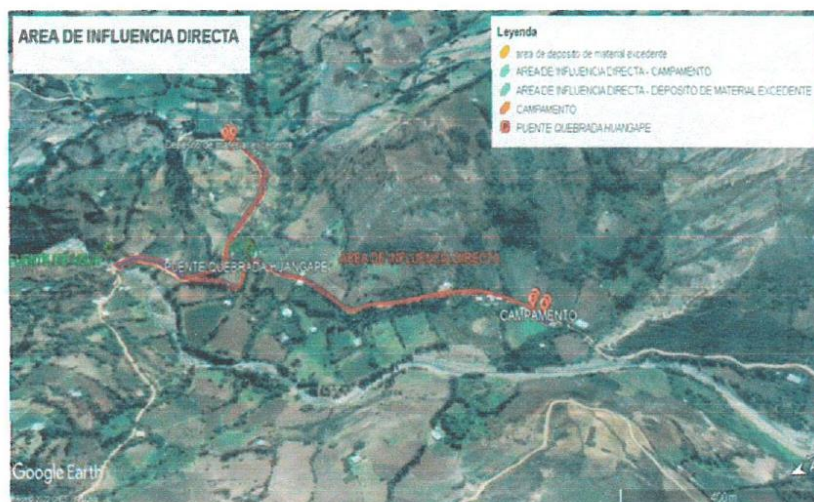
AREA DE INFLUENCIA DIRECTA

Leyenda
area de deposito de material excedente
AREA DE INFLUENCIA DIRECTA - CAMPAMENTO
AREA DE INFLUENCIA DIRECTA - DEPOSITO DE MATERIAL EXCEDENTE
CAMPAMENTO
PUENTE QUEBRADA HUANGAPE

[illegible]

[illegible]

PUENTE QUEBRADA HUANGAPE

AREA DE INFLUENCIA DIRECTA

CAMPAMENTO

Google Earth

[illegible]